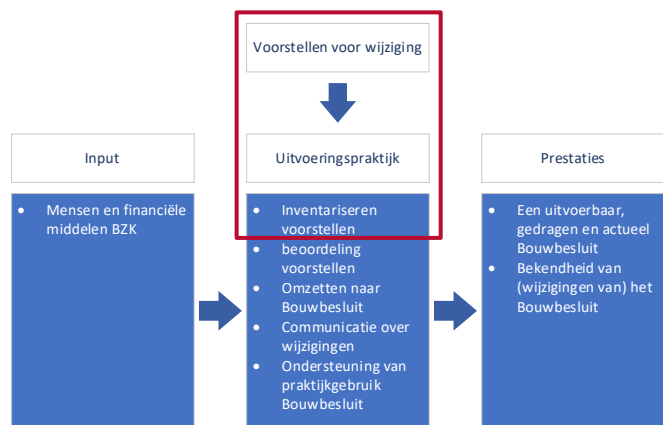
Voorstellen voor wijziging

Input

Uitvoeringspraktijk

Prestaties

• Mensen en financiële middelen BZK

• Inventariseren voorstellen
• beoordeling voorstellen
• Omzetten naar Bouwbesluit
• Communicatie over wijzigingen
• Ondersteuning van praktijkgebruik Bouwbesluit

• Een uitvoerbaar, gedragen en actueel Bouwbesluit
• Bekendheid van (wijzigingen van) het Bouwbesluit